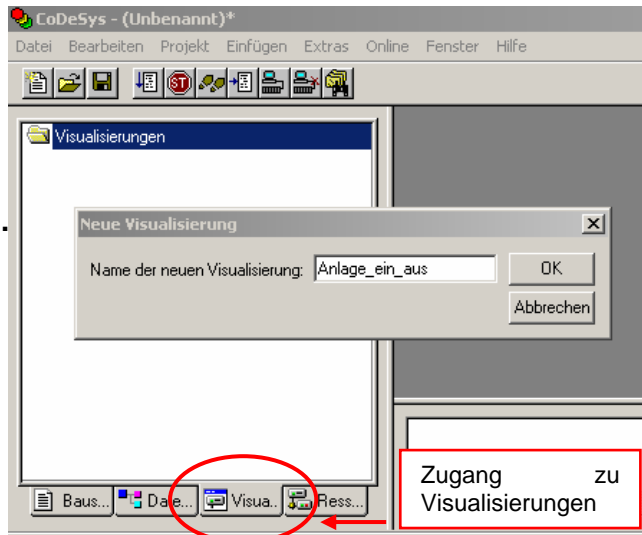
CoDeSys - (Unbenannt)*

Datei Bearbeiten Projekt Einfügen Extras Online Fenster Hilfe

Visualisierungen

Neue Visualisierung

Name der neuen Visualisierung: Anlage_ein_aus

OK

Abbrechen

Baus... Date... Visua... Ress...

Zugang zu Visualisierungen